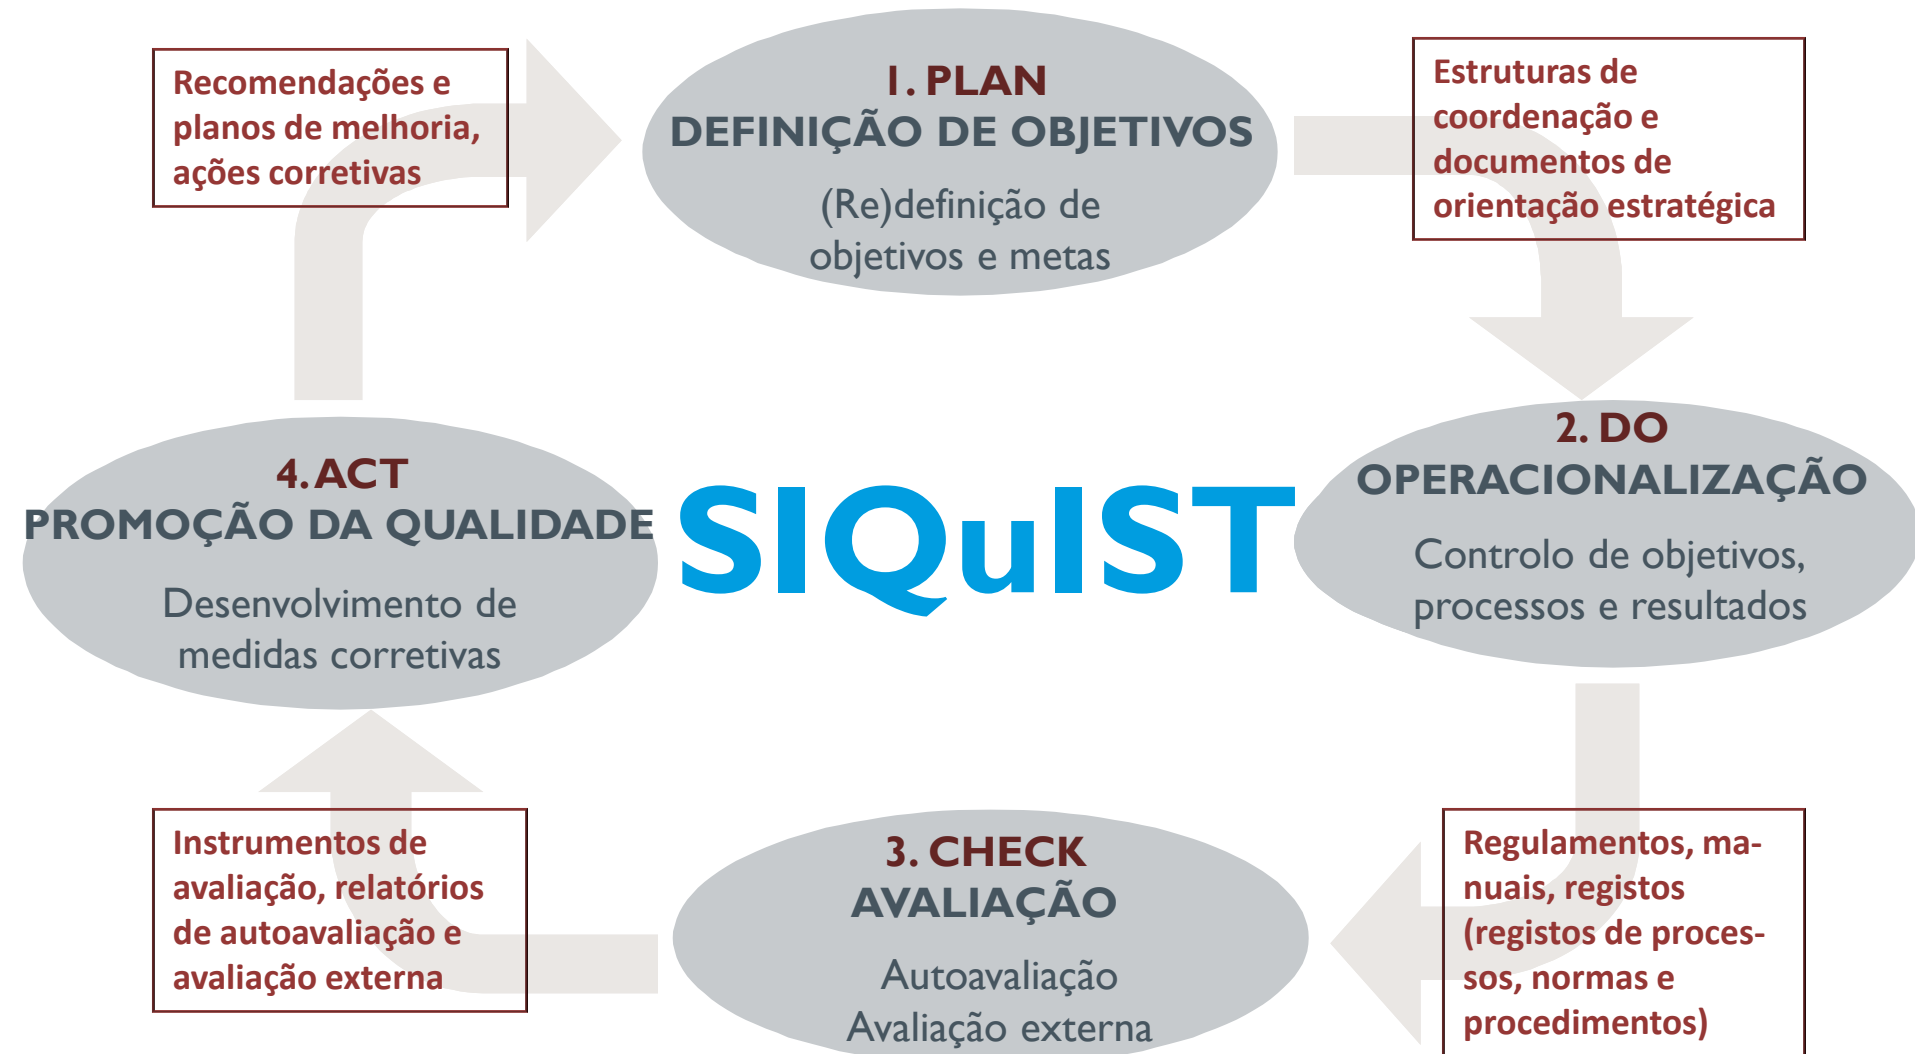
Recomendações e planos de melhoria, ações corretivas

1. PLAN
DEFINIÇÃO DE OBJETIVOS
(Re)definição de objetivos e metas

Estruturas de coordenação e documentos de orientação estratégica

4. ACT
PROMOÇÃO DA QUALIDADE
Desenvolvimento de medidas corretivas

SIQuIST

2. DO
OPERACIONALIZAÇÃO
Controlo de objetivos, processos e resultados

Instrumentos de avaliação, relatórios de autoavaliação e avaliação externa

3. CHECK
AVALIAÇÃO
Autoavaliação
Avaliação externa

Regulamentos, manuais, registos (registos de processos, normas e procedimentos)